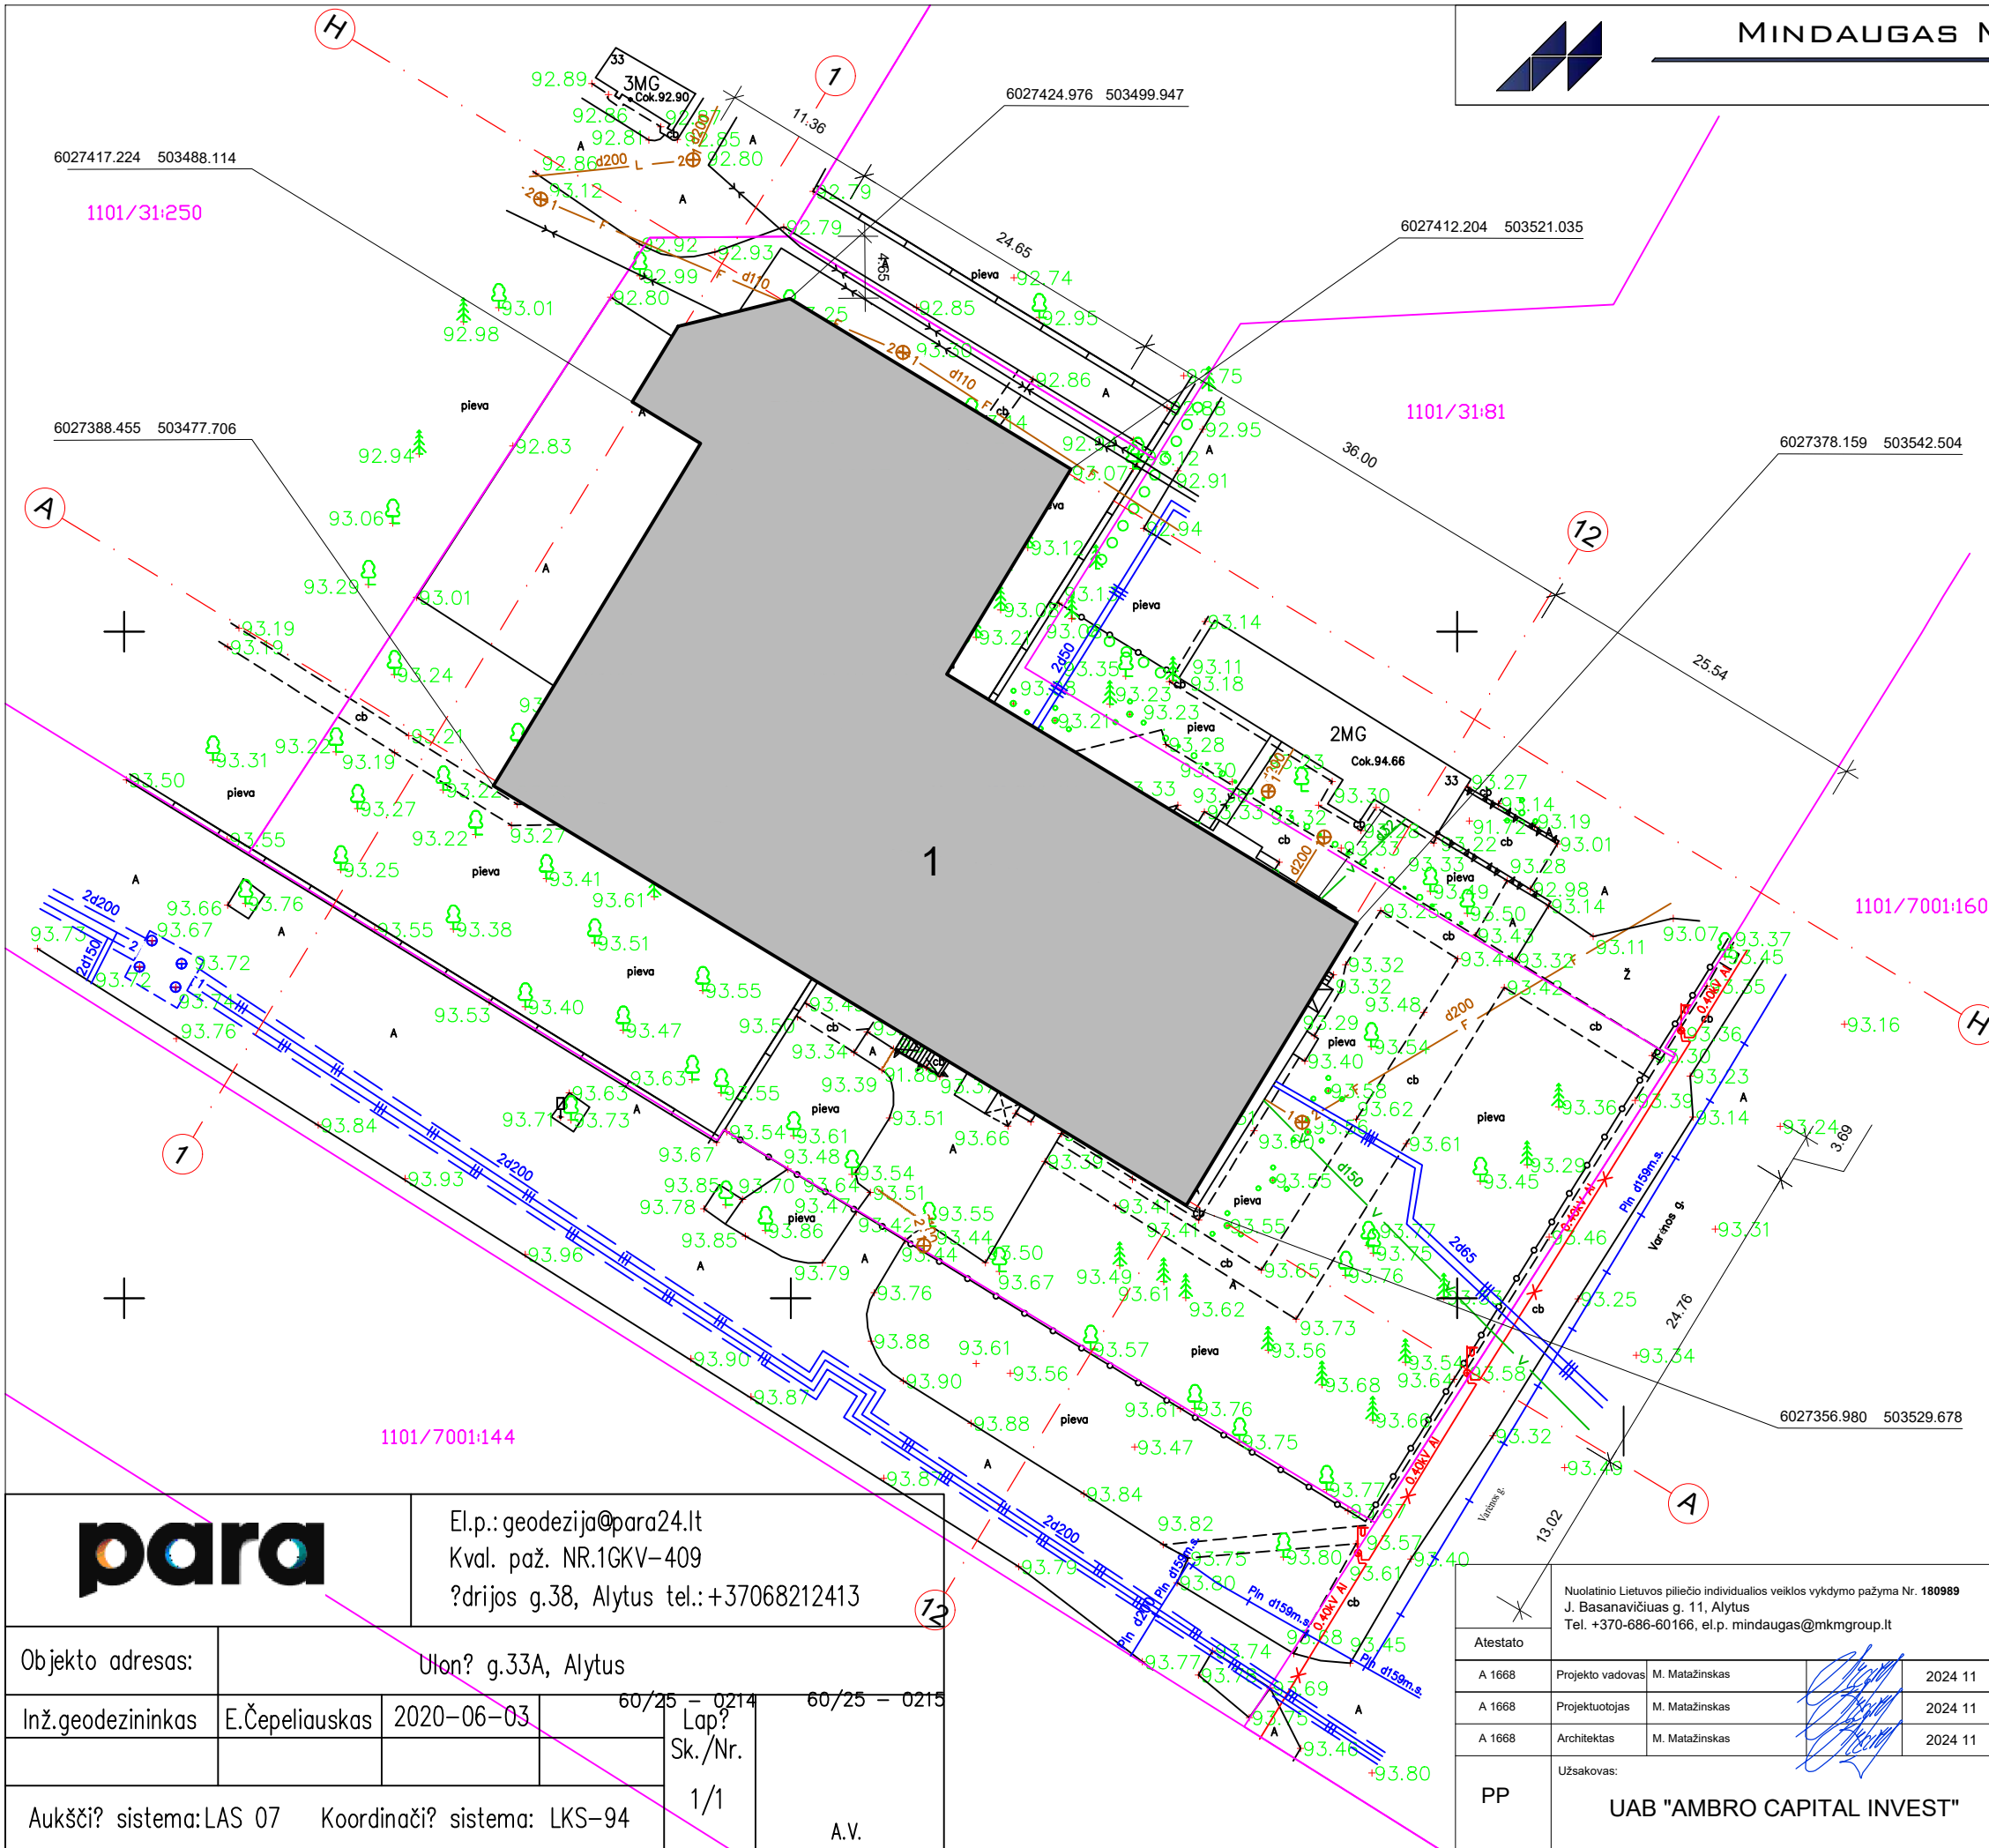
MINDAUGAS M

6027424.976 503499.947
6027417.224 503488.114
6027412.204 503521.035
6027388.455 503477.706
6027378.159 503542.504
6027356.980 503529.678

1101/31:250
1101/31:81
1101/7001:160
1101/7001:144

3MG
Cok.92.90
2MG
Cok.94.66

1

11.36
24.65
36.00
25.54
24.76
13.02
3.69
4.65

pieva
Varinos g.

El.p.: geodezija@para24.lt
Kval. paž. NR.1GKV-409
?drijos g.38, Alytus tel.:+37068212413

Objekto adresas: Ulon? g.33A, Alytus
Inž.geodezininkas E.Čepeliauskas 2020-06-03
60/25 – 0214 60/25 – 0215
Lap? Sk./Nr. 1/1
A.V.
Aukšči? sistema: LAS 07 Koordinači? sistema: LKS-94

Nuolatinio Lietuvos piliečio individualios veiklos vykdymo pažyma Nr. 180989
J. Basanavičiuas g. 11, Alytus
Tel. +370-686-60166, el.p. mindaugas@mkmgroup.lt

Atestato

| A 1668 | Projekto vadovas | M. Matažinskas | | 2024 11 |
|---|---|---|---|---|
| A 1668 | Projektuotojas | M. Matažinskas | | 2024 11 |
| A 1668 | Architektas | M. Matažinskas | | 2024 11 |

PP
Užsakovas:
UAB "AMBRO CAPITAL INVEST"